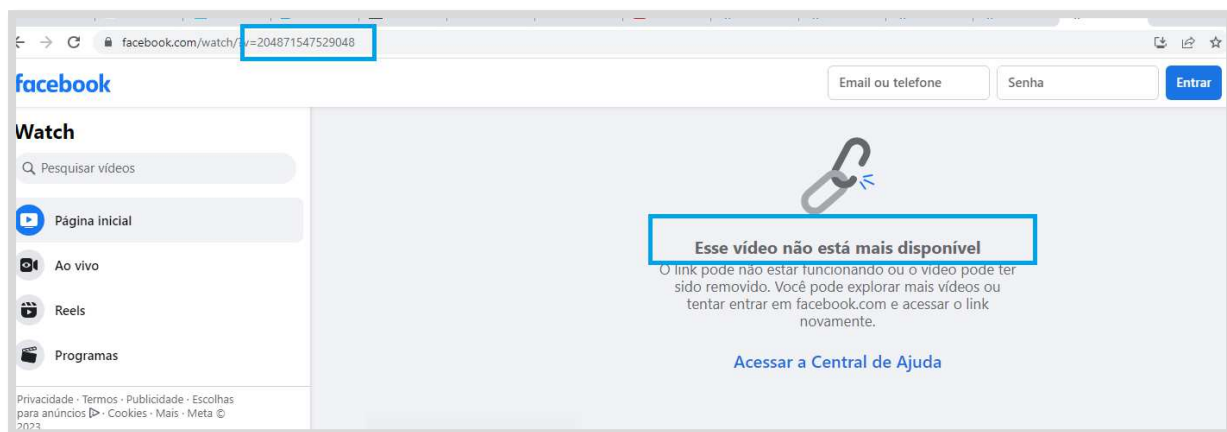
facebook.com/watch/?v=204871547529048

facebook

Email ou telefone

Senha

Entrar

Watch

Pesquisar vídeos

Página inicial

Ao vivo

Reels

Programas

Privacidade · Termos · Publicidade · Escolhas para anúncios · Cookies · Mais · Meta © 2023

Esse vídeo não está mais disponível

O link pode não estar funcionando ou o vídeo pode ter sido removido. Você pode explorar mais vídeos ou tentar entrar em facebook.com e acessar o link novamente.

Acessar a Central de Ajuda